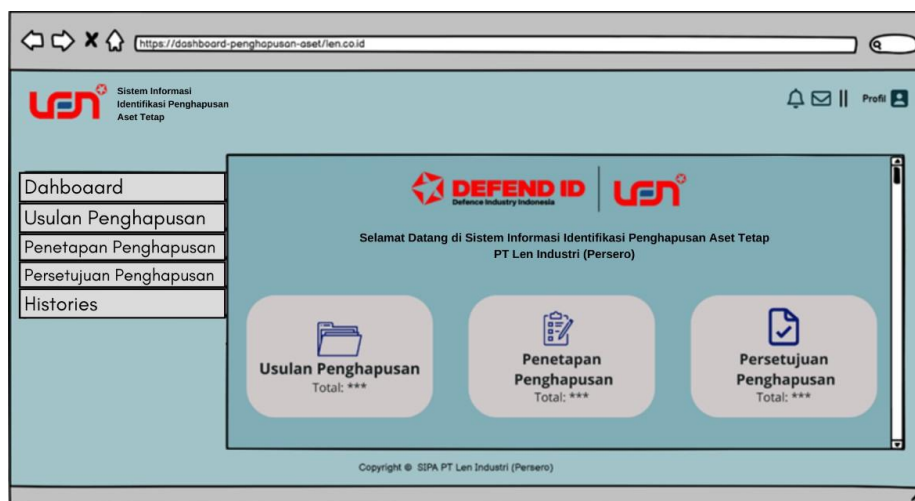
https://dashboard-penghapusan-aset/len.co.id

Sistem Informasi Identifikasi Penghapusan Aset Tetap

Profil

Dahboaard
Usulan Penghapusan
Penetapan Penghapusan
Persetujuan Penghapusan
Histories

DEFEND ID
Defence Industry Indonesia

Selamat Datang di Sistem Informasi Identifikasi Penghapusan Aset Tetap
PT Len Industri (Persero)

Usulan Penghapusan
Total: ***

Penetapan Penghapusan
Total: ***

Persetujuan Penghapusan
Total: ***

Copyright © SIPA PT Len Industri (Persero)